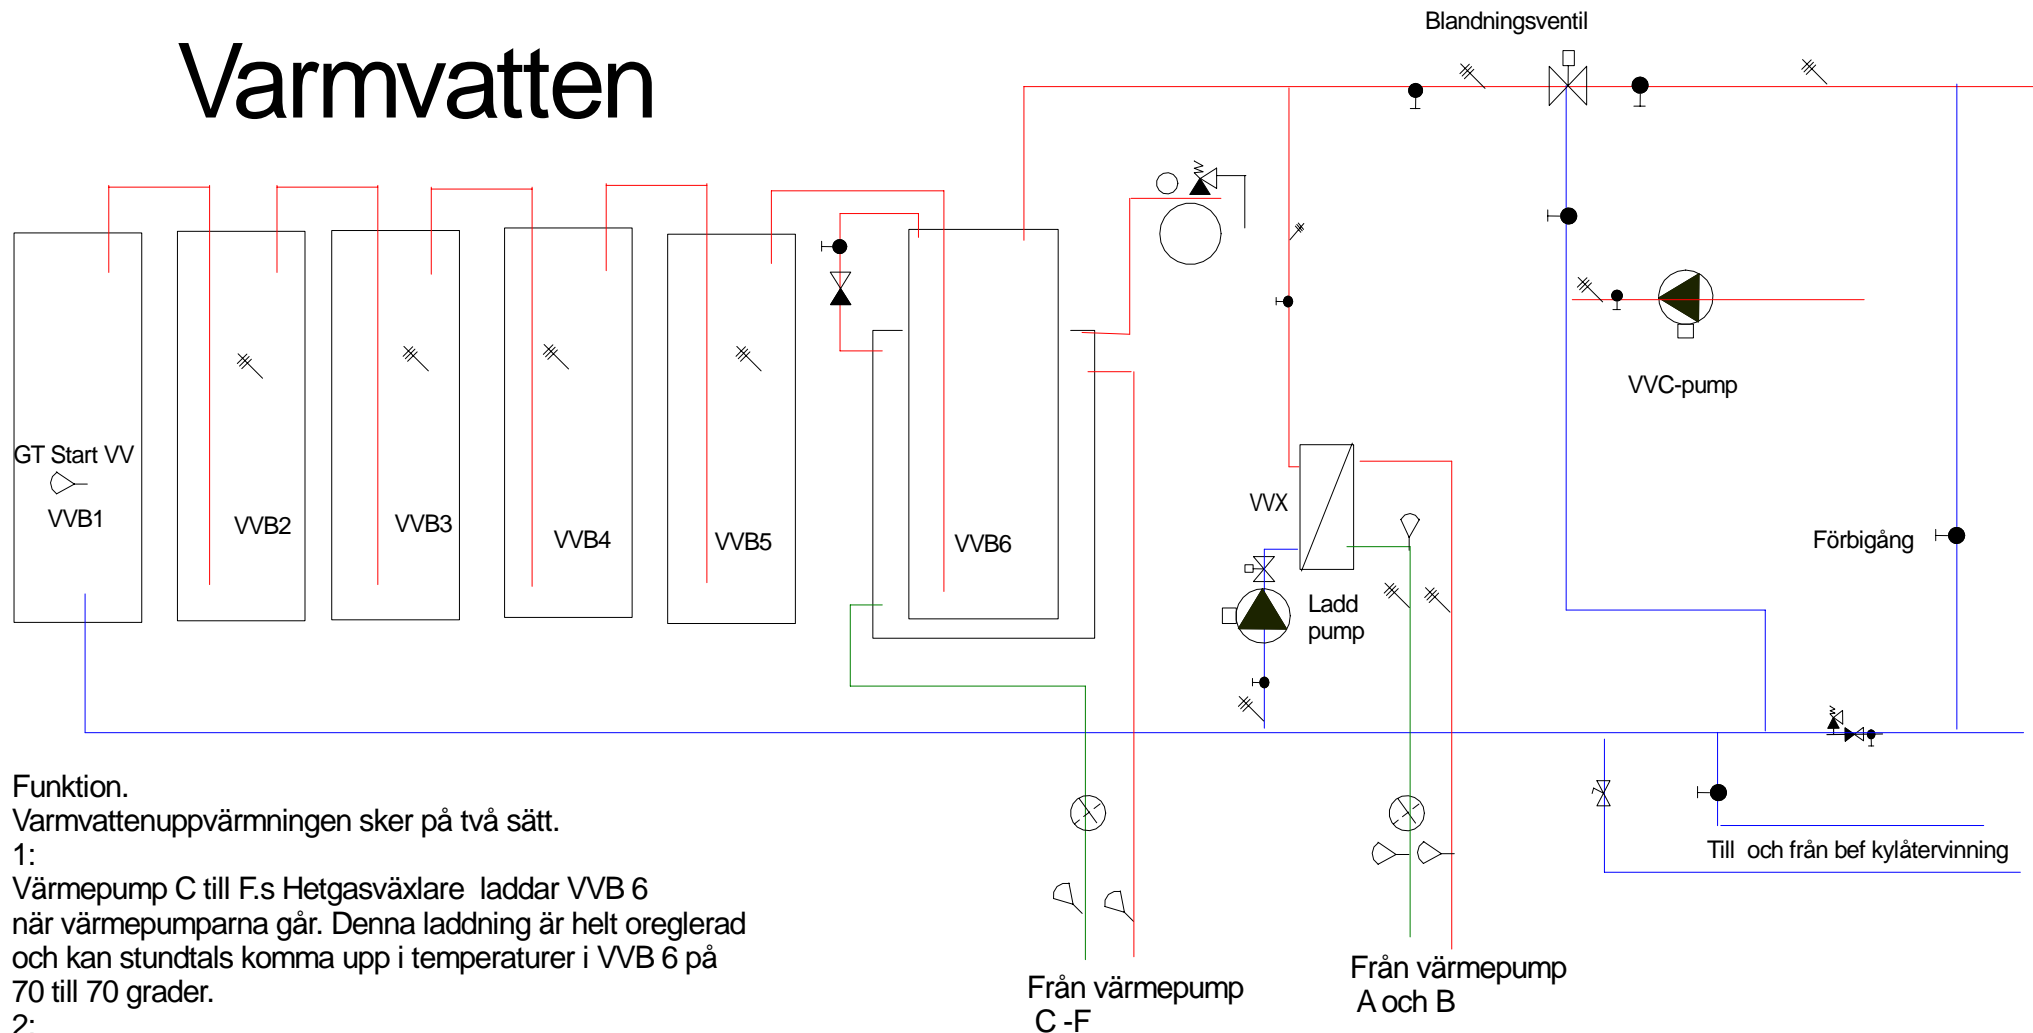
Varmvatten

Blandningsventil

GT Start VV

VVB1

VVB2

VVB3

VVB4

VVB5

VVB6

VVC-pump

VVX

Ladd pump

Förbigång

Till och från bef kylåtervinning

Funktion.
Varmvattenuppvärmningen sker på två sätt.
1:
Värmepump C till F.s Hetgasväxlare laddar VVB 6 när värmepumparna går. Denna laddning är helt oreglerad och kan stundtals komma upp i temperaturer i VVB 6 på 70 till 70 grader.
2:

Från värmepump C -F

Från värmepump A och B